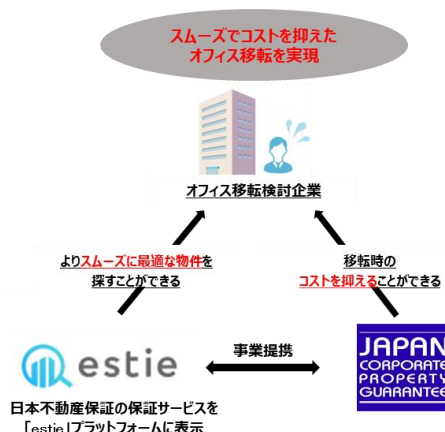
スムーズでコストを抑えた
オフィス移転を実現

オフィス移転検討企業

よりスムーズに最適な物件を
探すことができる

移転時の
コストを抑えることができる

estie

事業提携

JAPAN
CORPORATE
PROPERTY
GUARANTEE

日本不動産保証の保証サービスを
「estie」プラットフォームに表示